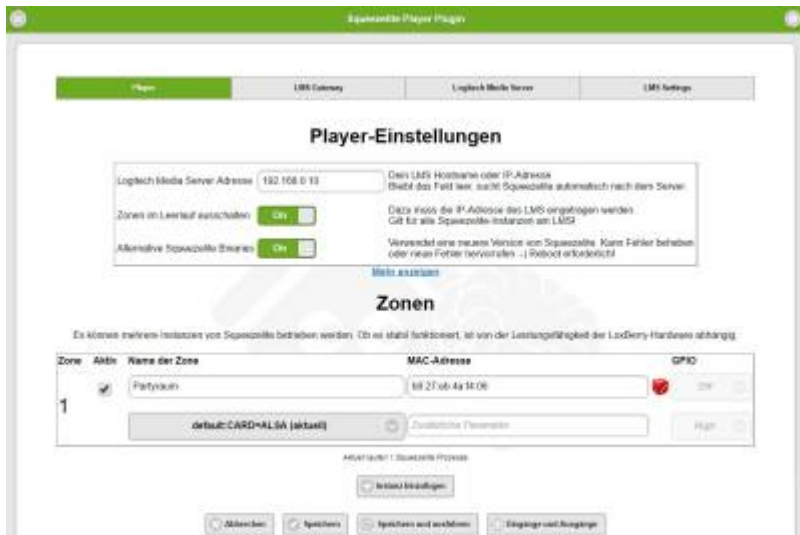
Squeezelite Player Plugin

Player | LMS Gateway | Logitech Media Server | LMS Settings

Player-Einstellungen

Logitech Media Server Adresse 192.168.0.10
Dein LMS Hostname oder IP-Adresse
Bleibt das Feld leer, sucht Squeezelite automatisch nach dem Server.

Zonen im Leerlauf ausschalten On
Dazu muss die IP-Adresse des LMS eingetragen werden.
Gilt für alle Squeezelite-Instanzen am LMS!

Alternative Squeezelite Binaries On
Verwendet eine neuere Version von Squeezelite. Kann Fehler beheben oder neue Fehler hervorrufen ;-) Reboot erforderlich!

Mehr anzeigen

Zonen

Es können mehrere Instanzen von Squeezelite betrieben werden. Ob es stabil funktioniert, ist von der Leistungsfähigkeit der LoxBerry-Hardware abhängig.

| Zone | Aktiv | Name der Zone | MAC-Adresse | GPIO |
|---|---|---|---|---|
| 1 | ✓ | Partyraum | b8:27:eb:4a:f4:06 | Off |
| | | default:CARD=ALSA (aktuell) | Zusätzliche Parameter | High |

Aktuell laufen 1 Squeezelite Prozesse

Instanz hinzufügen

Abbrechen | Speichern | Speichern und ausführen | Eingänge und Ausgänge